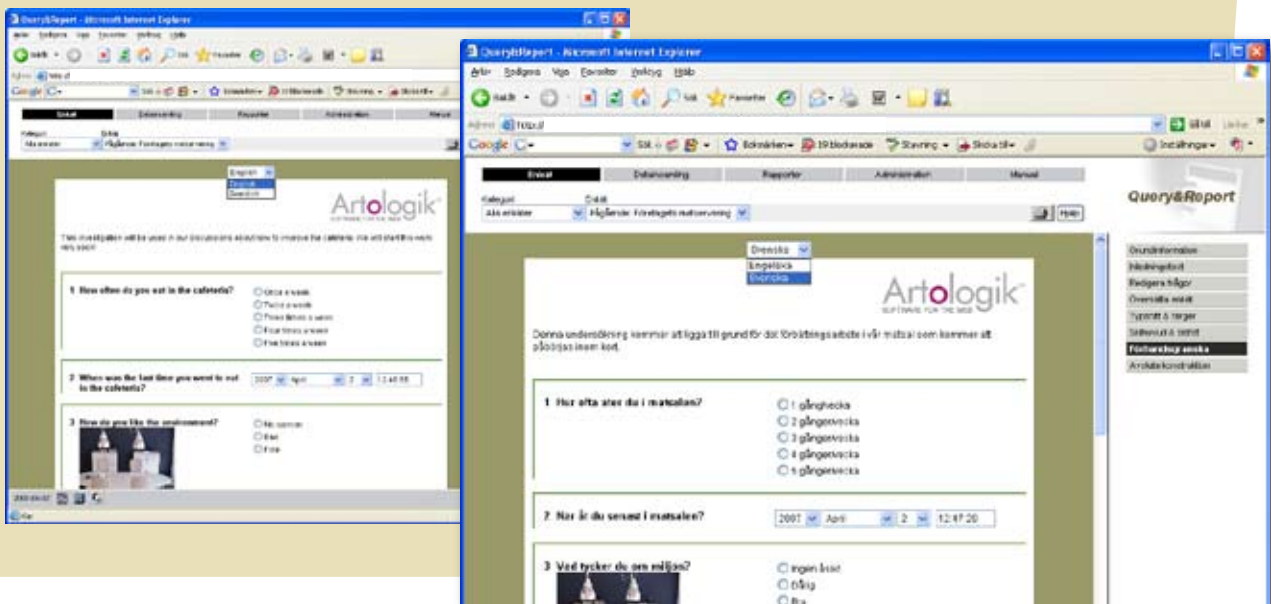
Query&Report - Microsoft Internet Explorer

Enkät | Datainsamling | Rapporter | Administration | Manual

English
English
Swedish

Artologik

This investigation will be used in our discussions about how to improve the cafeteria. We will start this work very soon.

1 How often do you eat in the cafeteria?

Once a week
Twice a week
Three times a week
Four times a week
Five times a week

2 When was the last time you went to eat in the cafeteria?

2007 April 2 12:46:55

3 How do you like the environment?

No opinion
Bad
Fine

Query&Report - Microsoft Internet Explorer

Arkiv Redigera Visa Favoriter Verktyg Hjälp

Sök Favoriter

Adress http://

Gå till Länkar

Google Sök Bokmärken 19 blockerade Stavning Skicka till Inställningar

Enkät | Datainsamling | Rapporter | Administration | Manual

Kategori
Alla enkäter
Enkät
Frågeenkät: Företagets matservering

Hjälp

Query&Report

Svenska
Engelska
Svenska

Artologik
SOFTWARE FOR THE WEB

Denna undersökning kommer att ligga till grund för det förbättringsarbete i vår matsal som kommer att påbörjas inom kort.

1 Hur ofta äter du i matsalen?

1 gång/vecka
2 gånger/vecka
3 gånger/vecka
4 gånger/vecka
5 gånger/vecka

2 När är du senast i matsalen?

2007 April 2 12:47:20

3 Vad tycker du om miljön?

Ingen åsikt
Dålig
Bra

Grundinformation
Inledningstext
Redigera frågor
Översätta enkät
Typsnitt & färger
Sidlayout & sidhuvud
Förhandsgranska
Avsluta konstruktion